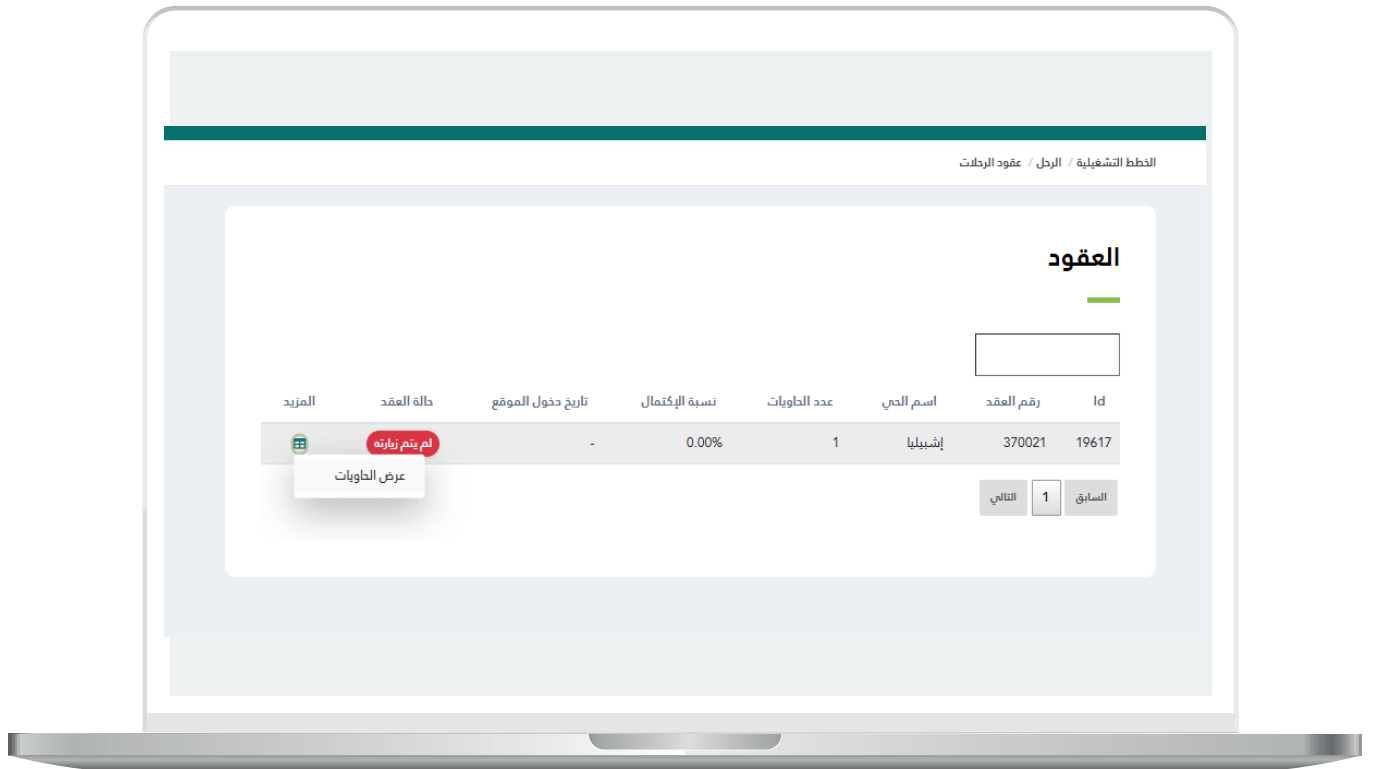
الخطط التشغيلية / الرحل / عقود الرحلات

العقود

| Id | رقم العقد | اسم الحي | عدد الحاويات | نسبة الإكتمال | تاريخ دخول الموقع | حالة العقد | المزيد |
|---|---|---|---|---|---|---|---|
| 19617 | 370021 | إشبيليا | 1 | 0.00% | - | لم يتم زيارته | |

عرض الحاويات

السابق 1 التالي